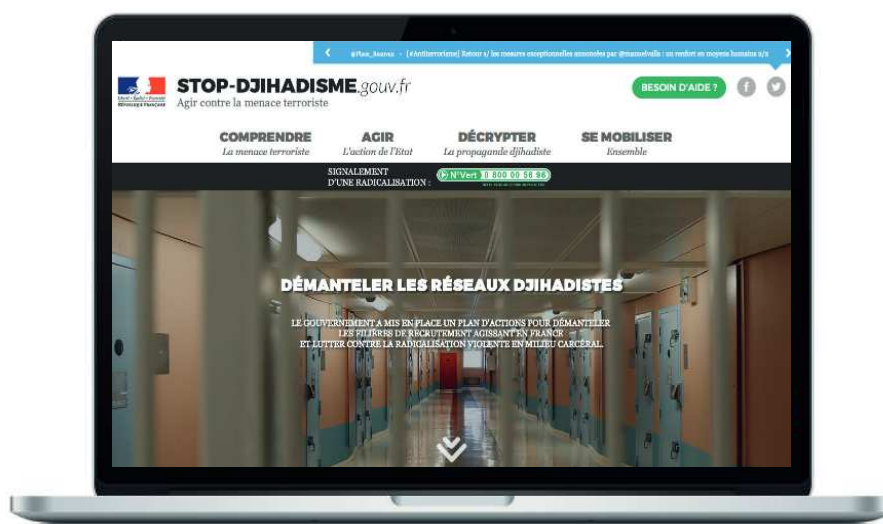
@Place_Beauvau · [#Antiterrorisme] Retour s/ les mesures exceptionnelles annoncées par @manuelvalls : un renfort en moyens humains n/s

Liberté • Égalité • Fraternité
RÉPUBLIQUE FRANÇAISE

STOP-DJIHADISME.gouv.fr
Agir contre la menace terroriste

BESOIN D'AIDE ?

COMPRENDRE
La menace terroriste

AGIR
L'action de l'Etat

DÉCRYPTER
La propagande djihadiste

SE MOBILISER
Ensemble

SIGNALEMENT D'UNE RADICALISATION :

N°Vert 0 800 00 56 96

DÉMANTELER LES RÉSEAUX DJIHADISTES

LE GOUVERNEMENT A MIS EN PLACE UN PLAN D'ACTIONS POUR DÉMANTELER LES FILIÈRES DE RECRUTEMENT AGISSANT EN FRANCE ET LUTTER CONTRE LA RADICALISATION VIOLENTE EN MILIEU CARCÉRAL.